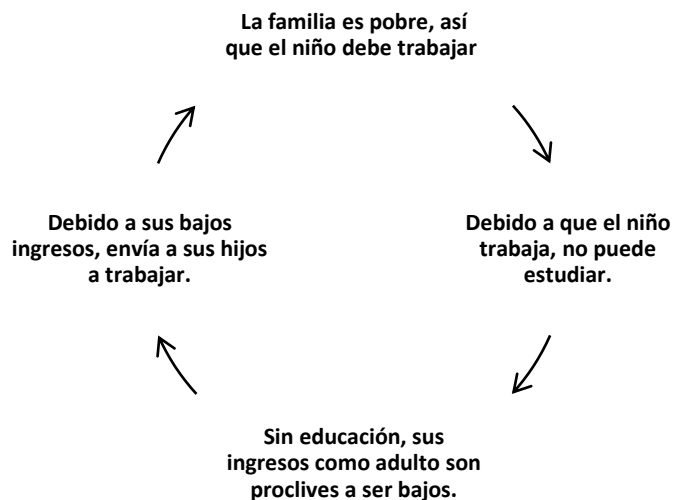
La familia es pobre, así que el niño debe trabajar

Debido a que el niño trabaja, no puede estudiar.

Sin educación, sus ingresos como adulto son proclives a ser bajos.

Debido a sus bajos ingresos, envía a sus hijos a trabajar.